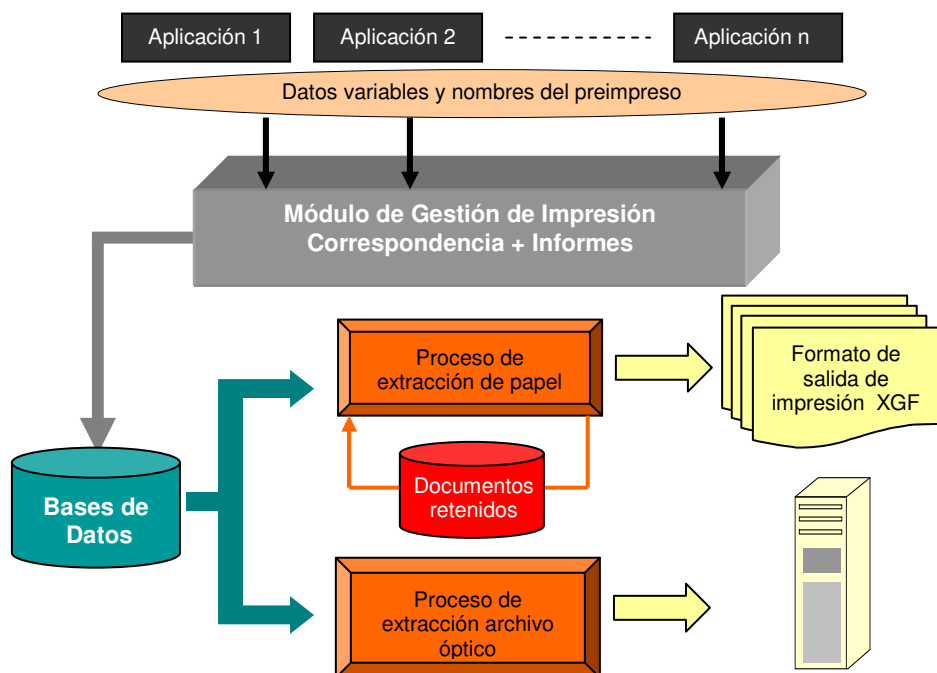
Aplicación 1

Aplicación 2

Aplicación n

Datos variables y nombres del preimpreso

Módulo de Gestión de Impresión
Correspondencia + Informes

Proceso de extracción de papel

Formato de salida de impresión XGF

Documentos retenidos

Bases de Datos

Proceso de extracción archivo óptico